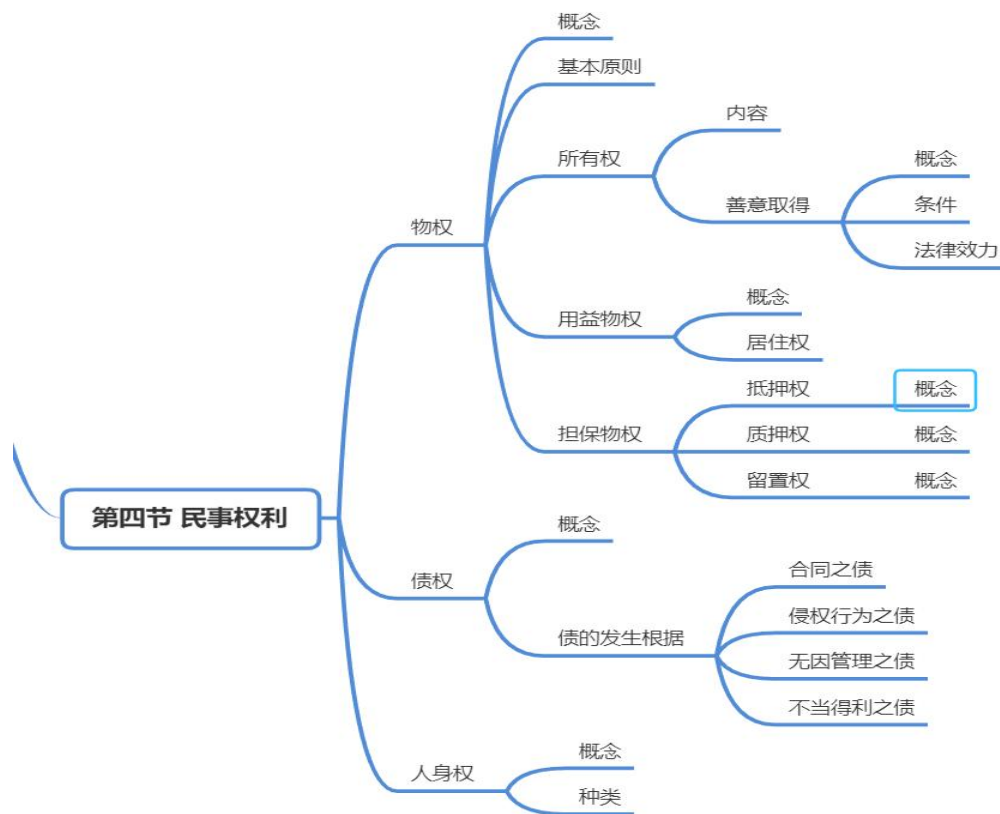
第四节 民事权利

物权
概念
基本原则
所有权
内容
善意取得
概念
条件
法律效力
用益物权
概念
居住权
担保物权
抵押权
概念
质押权
概念
留置权
概念

债权
概念
债的发生根据
合同之债
侵权行为之债
无因管理之债
不当得利之债

人身权
概念
种类